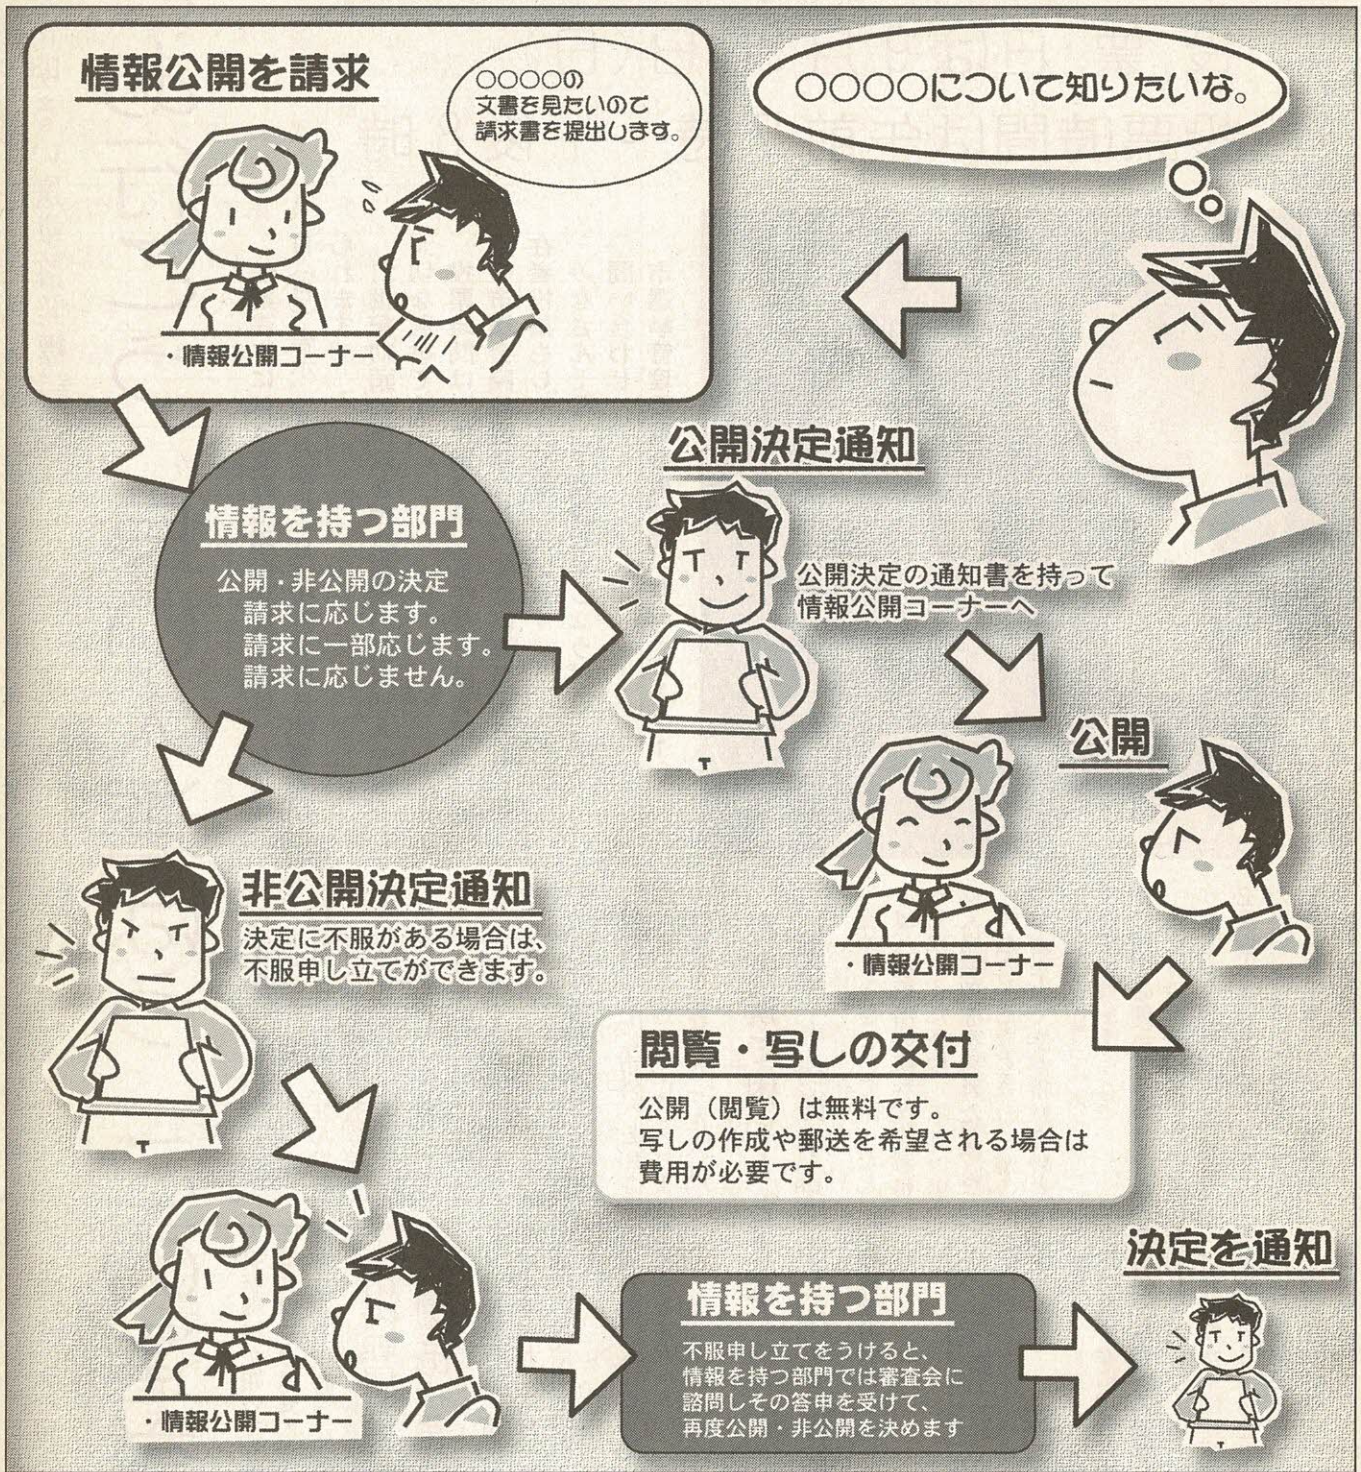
○○○○について知りたいな。

情報公開を請求

○○○○の文書を見たいので請求書を提出します。

・情報公開コーナー

情報を持つ部門

公開・非公開の決定
請求に応じます。
請求に一部応じます。
請求に応じません。

公開決定通知

公開決定の通知書を持って情報公開コーナーへ

公開

・情報公開コーナー

非公開決定通知

決定に不服がある場合は、不服申し立てができます。

閲覧・写しの交付

公開（閲覧）は無料です。
写しの作成や郵送を希望される場合は費用が必要です。

・情報公開コーナー

情報を持つ部門

不服申し立てをうけると、情報を持つ部門では審査会に諮問しその答申を受けて、再度公開・非公開を決めます

決定を通知